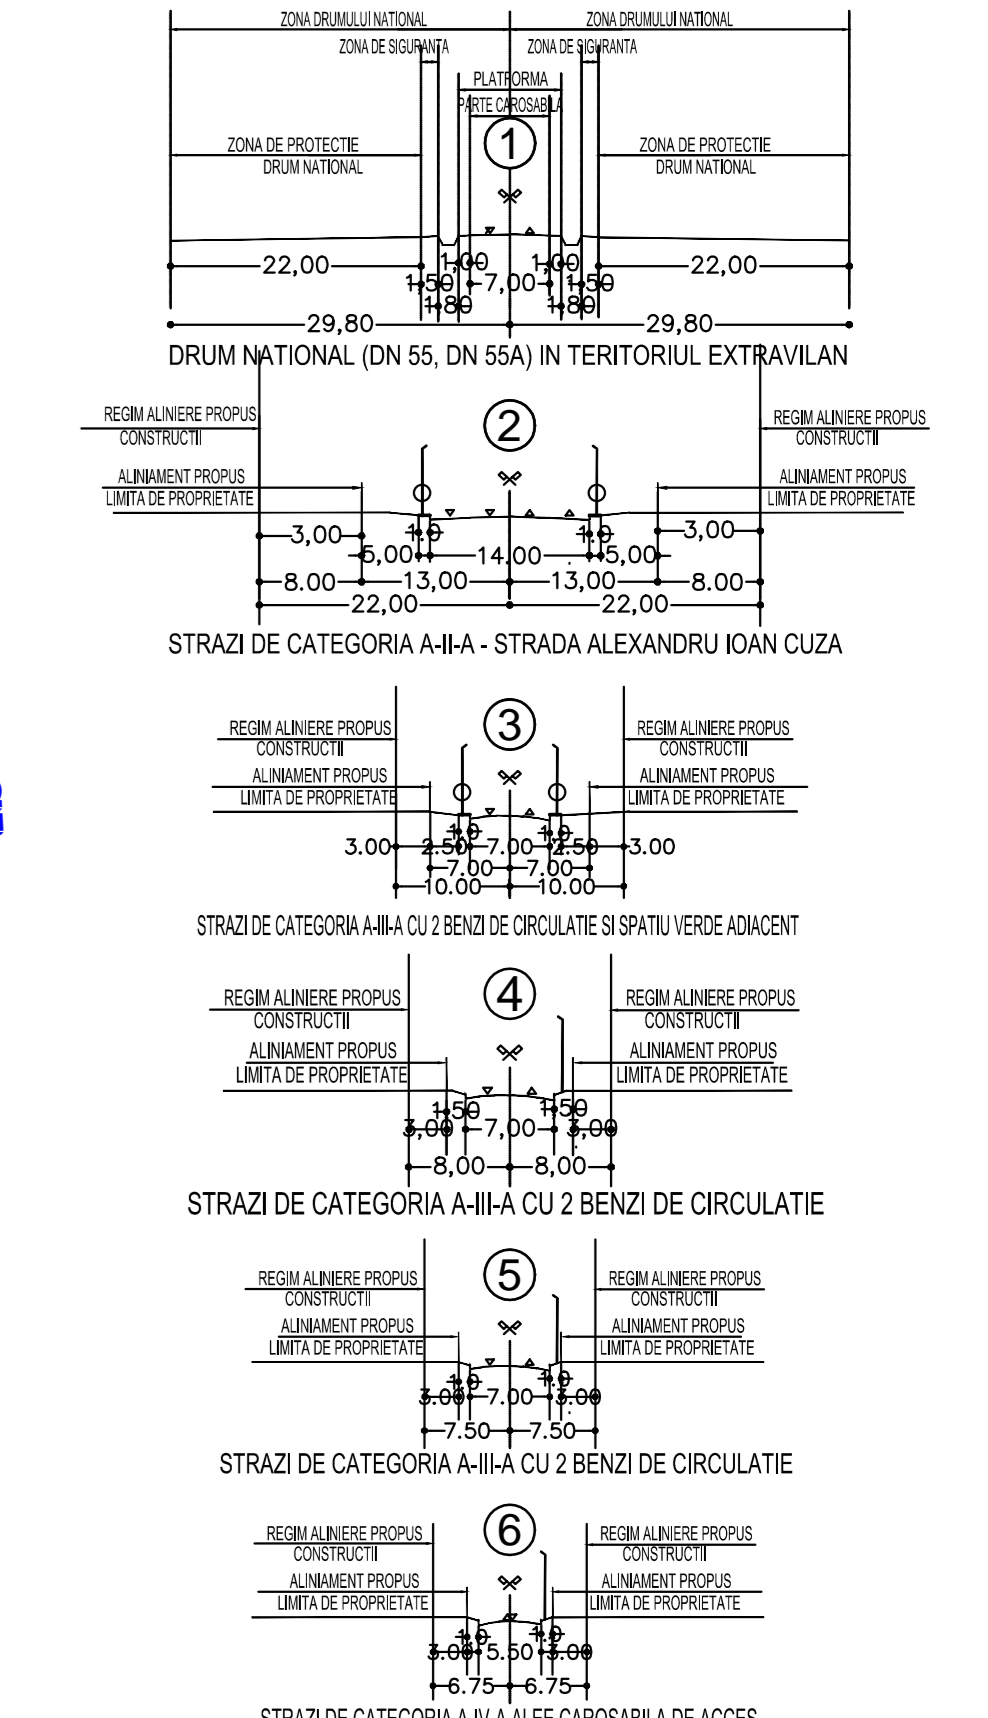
ZONA DRUMULUI NATIONAL
ZONA DRUMULUI NATIONAL
ZONA DE SIGURANTA
ZONA DE SIGURANTA
PLATFORMA
PARTE CAROSABILA
①
ZONA DE PROTECTIE
DRUM NATIONAL
ZONA DE PROTECTIE
DRUM NATIONAL
22,00
1,00
1,50
7,00
1,00
1,50
22,00
1,80
1,80
29,80
29,80
DRUM NATIONAL (DN 55, DN 55A) IN TERITORIUL EXTRAVILAN

②
REGIM ALINIERE PROPUS
CONSTRUCTII
REGIM ALINIERE PROPUS
CONSTRUCTII
ALINIAMENT PROPUS
LIMITA DE PROPRIETATE
ALINIAMENT PROPUS
LIMITA DE PROPRIETATE
3,00
1,0
1,0
3,00
5,00
14,00
5,00
8.00
13,00
13,00
8.00
22,00
22,00
STRAZI DE CATEGORIA A-II-A - STRADA ALEXANDRU IOAN CUZA

③
REGIM ALINIERE PROPUS
CONSTRUCTII
REGIM ALINIERE PROPUS
CONSTRUCTII
ALINIAMENT PROPUS
LIMITA DE PROPRIETATE
ALINIAMENT PROPUS
LIMITA DE PROPRIETATE
1.0
1.0
3.00
2.50
7.00
2.50
3.00
7.00
7.00
10.00
10.00
STRAZI DE CATEGORIA A-III-A CU 2 BENZI DE CIRCULATIE SI SPATIU VERDE ADIACENT

④
REGIM ALINIERE PROPUS
CONSTRUCTII
REGIM ALINIERE PROPUS
CONSTRUCTII
ALINIAMENT PROPUS
LIMITA DE PROPRIETATE
ALINIAMENT PROPUS
LIMITA DE PROPRIETATE
1,50
1,50
3,00
7,00
3,00
8,00
8,00
STRAZI DE CATEGORIA A-III-A CU 2 BENZI DE CIRCULATIE

⑤
REGIM ALINIERE PROPUS
CONSTRUCTII
REGIM ALINIERE PROPUS
CONSTRUCTII
ALINIAMENT PROPUS
LIMITA DE PROPRIETATE
ALINIAMENT PROPUS
LIMITA DE PROPRIETATE
1.0
1.0
3.00
7.00
3.00
7.50
7.50
STRAZI DE CATEGORIA A-III-A CU 2 BENZI DE CIRCULATIE

⑥
REGIM ALINIERE PROPUS
CONSTRUCTII
REGIM ALINIERE PROPUS
CONSTRUCTII
ALINIAMENT PROPUS
LIMITA DE PROPRIETATE
ALINIAMENT PROPUS
LIMITA DE PROPRIETATE
1.0
1.0
3.00
5.50
3.00
6.75
6.75
STRAZI DE CATEGORIA A-IV-A ALEE CAROSABILA DE ACCES